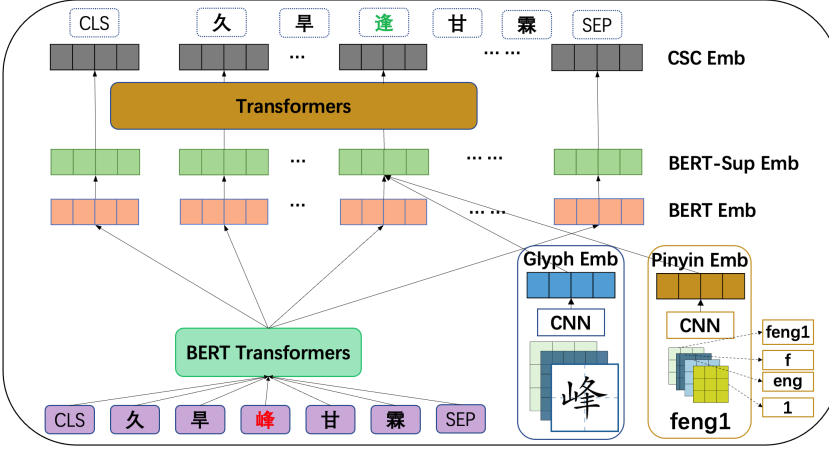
CLS 久 旱 逢 甘 霖 SEP

... ... ...

CSC Emb

Transformers

... ... ...

BERT-Sup Emb

... ... ...

BERT Emb

Glyph Emb

Pinyin Emb

CNN

CNN

feng1

f

eng

1

峰

feng1

BERT Transformers

CLS 久 旱 峰 甘 霖 SEP